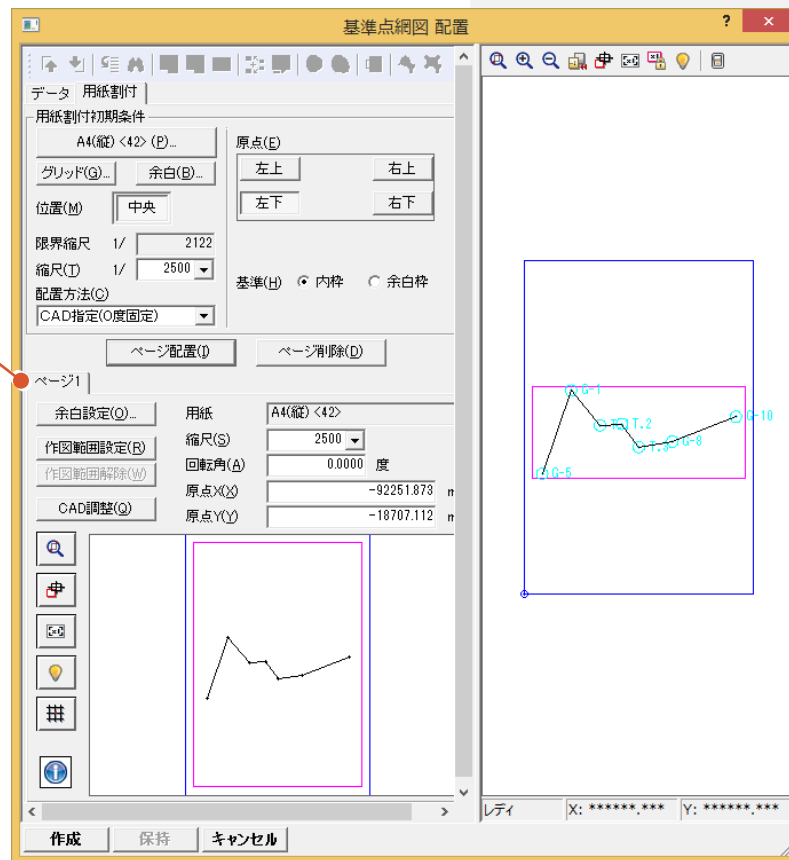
基準点網図 配置

?

データ 用紙割付

用紙割付初期条件

A4(縦) <42> (P)...

グリッド(G)... 余白(B)...

位置(M) 中央

限界縮尺 1/ 2122

縮尺(T) 1/ 2500

配置方法(C)

CAD指定(0度固定)

原点(E)

左上 右上

左下 右下

基準(H) 内枠 余白枠

ページ配置(I) ページ削除(D)

ページ1

余白設定(O)... 用紙 A4(縦) <42>

作図範囲設定(R) 縮尺(S) 2500

作図範囲解除(W) 回転角(A) 0.0000 度

CAD調整(Q) 原点X(X) -92251.873 m

原点Y(Y) -18707.112 m

G-1

T.2

T.3

G-8

G-10

G-5

作成 保持 キャンセル

レディ X: ******.*** Y: ******.***